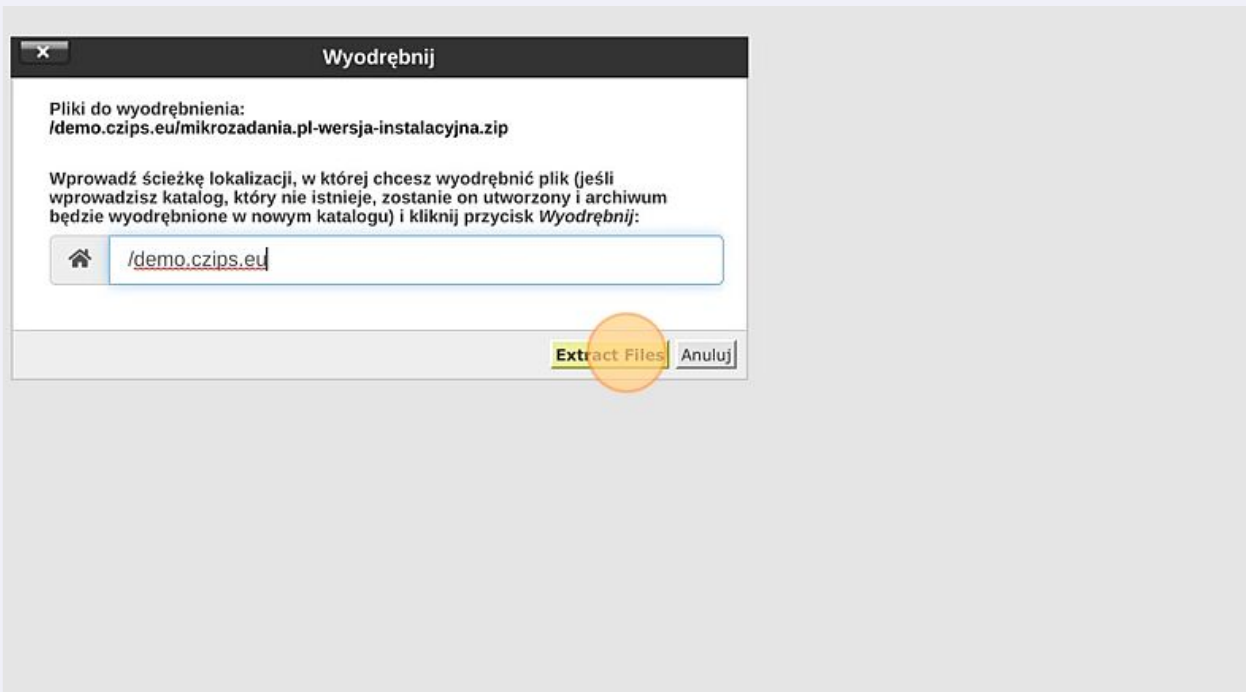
×

Wyodrębnij

Pliki do wyodrębnienia:
/demo.czips.eu/mikrozadania.pl-wersja-instalacyjna.zip

Wprowadź ścieżkę lokalizacji, w której chcesz wyodrębnić plik (jeśli wprowadzisz katalog, który nie istnieje, zostanie on utworzony i archiwum będzie wyodrębnione w nowym katalogu) i kliknij przycisk *Wyodrębnij*:

/demo.czips.eu

Extract Files Anuluj